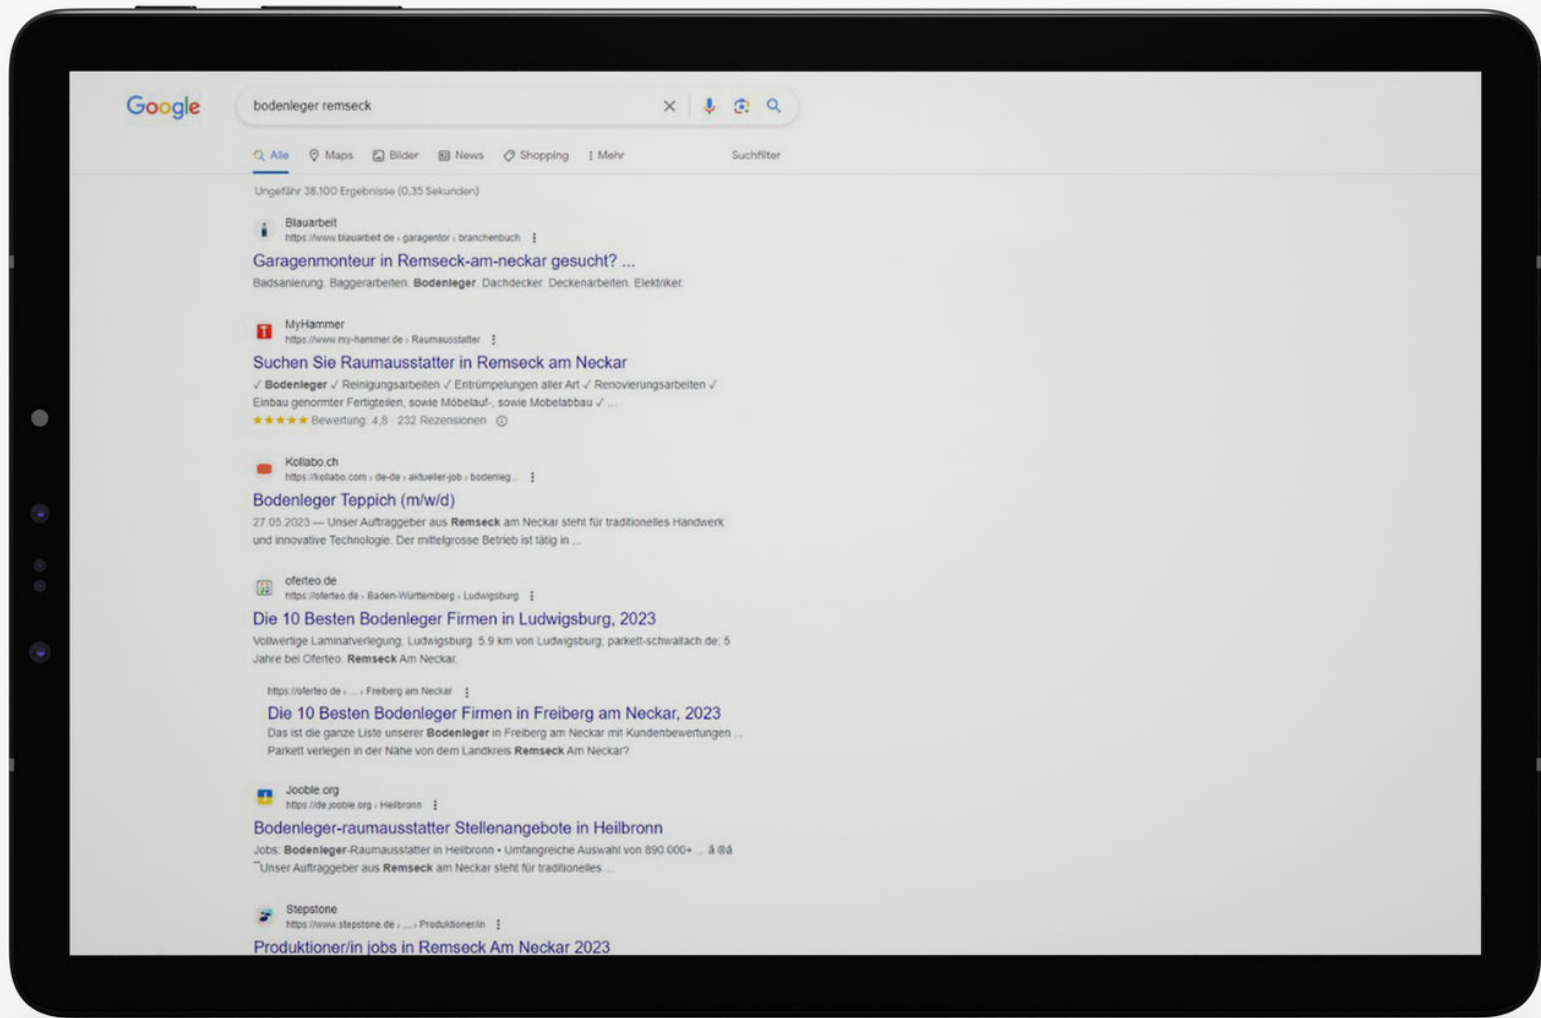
Google

bodenleger remseck

Alle Maps Bilder News Shopping Mehr Suchfilter

Ungefähr 38.100 Ergebnisse (0,35 Sekunden)

Blauarbeit
https://www.blauarbeit.de › garagentor › branchenbuch

Garagenmonteur in Remseck-am-neckar gesucht? ...
Badsanierung. Baggerarbeiten. Bodenleger. Dachdecker. Deckenarbeiten. Elektriker.

MyHammer
https://www.my-hammer.de › Raumausstatter

Suchen Sie Raumausstatter in Remseck am Neckar
✓ Bodenleger ✓ Reinigungsarbeiten ✓ Entrümpelungen aller Art ✓ Renovierungsarbeiten ✓ Einbau genormter Fertigteilen, sowie Möbelauf-, sowie Möbelabbau ✓ ...
★★★★★ Bewertung: 4,8 · 232 Rezensionen

Kollabo.ch
https://kollabo.com › de-de › aktueller-job › bodenleg...

Bodenleger Teppich (m/w/d)
27.05.2023 — Unser Auftraggeber aus Remseck am Neckar steht für traditionelles Handwerk und innovative Technologie. Der mittelgrosse Betrieb ist tätig in ...

oferteo.de
https://oferteo.de › Baden-Württemberg › Ludwigsburg

Die 10 Besten Bodenleger Firmen in Ludwigsburg, 2023
Vollwertige Laminatverlegung, Ludwigsburg. 5.9 km von Ludwigsburg; parkett-schwallach.de; 5 Jahre bei Oferteo. Remseck Am Neckar.

https://oferteo.de › ... › Freiberg am Neckar

Die 10 Besten Bodenleger Firmen in Freiberg am Neckar, 2023
Das ist die ganze Liste unserer Bodenleger in Freiberg am Neckar mit Kundenbewertungen ... Parkett verlegen in der Nähe von dem Landkreis Remseck Am Neckar?

Jooble.org
https://de.jooble.org › Heilbronn

Bodenleger-raumausstatter Stellenangebote in Heilbronn
Jobs: Bodenleger-Raumausstatter in Heilbronn • Umfangreiche Auswahl von 890.000+ ... â ®â Unser Auftraggeber aus Remseck am Neckar steht für traditionelles ...

Stepstone
https://www.stepstone.de › ... › Produktioner/in

Produktioner/in jobs in Remseck Am Neckar 2023